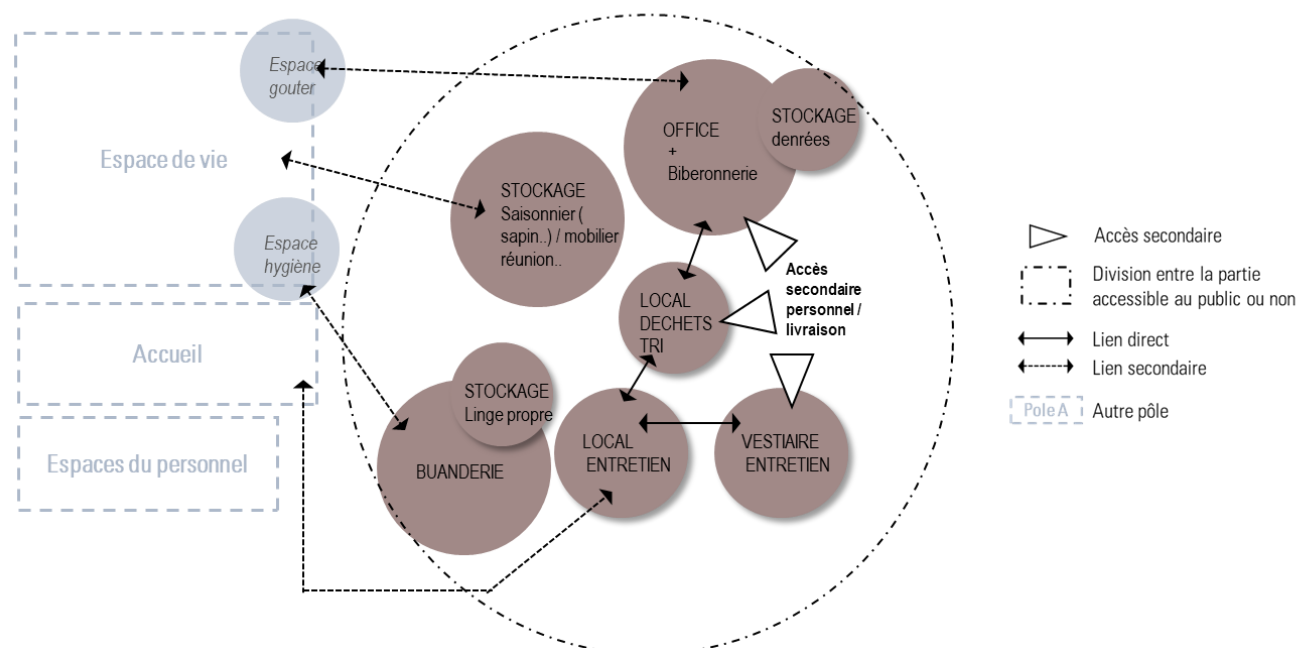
Espace gouter

Espace de vie

Espace hygiène

Accueil

Espaces du personnel

STOCKAGE Saisonnier ( sapin..) / mobilier réunion..

OFFICE + Biberonnerie

STOCKAGE denrées

LOCAL DECHETS TRI

Accès secondaire personnel / livraison

STOCKAGE Linge propre

BUANDERIE

LOCAL ENTRETIEN

VESTIAIRE ENTRETIEN

Accès secondaire

Division entre la partie accessible au public ou non

Lien direct

Lien secondaire

Pole A Autre pôle